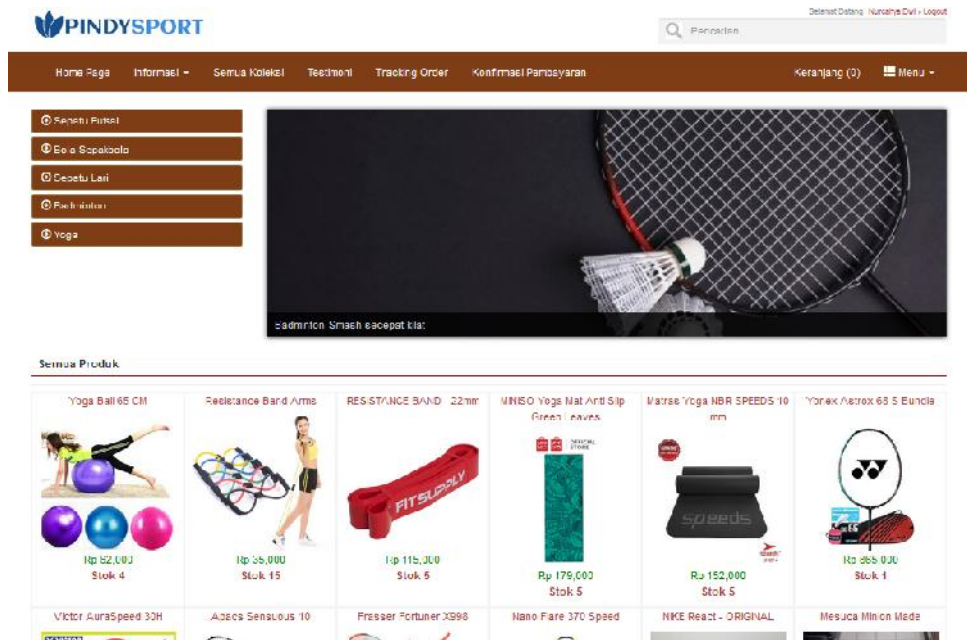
PINDYSPORT

Selamat Datang Nurcahya Dwi - Logout

Pencarian

Home Page   Informasi ▾   Semua Koleksi   Testimoni   Tracking Order   Konfirmasi Pembayaran   Keranjang (0)   Menu ▾

Sepatu Futsal
Bola Sepakbola
Sepatu Lari
Badminton
Yoga

Badminton Smash secepat kilat

Semua Produk

Yoga Ball 65 CM
Rp 82,000
Stok 4

Resistance Band Arms
Rp 55,000
Stok 15

RESISTANCE BAND - 22mm
FITSUPPLY
Rp 115,000
Stok 5

MINISO Yoga Mat Anti Slip Green Leaves
Rp 179,000
Stok 5

Matras Yoga NBR SPEEDS 10 mm
speeds
Rp 152,000
Stok 5

Yonex Astrox 68 S Bundle
Rp 965,000
Stok 1

Victor AuraSpeed 30H

Abacs Sensuous 10

Fleaser Fortuner X998

Nano Flare 370 Speed

NIKE React - ORIGINAL

Mesuca Minion Made